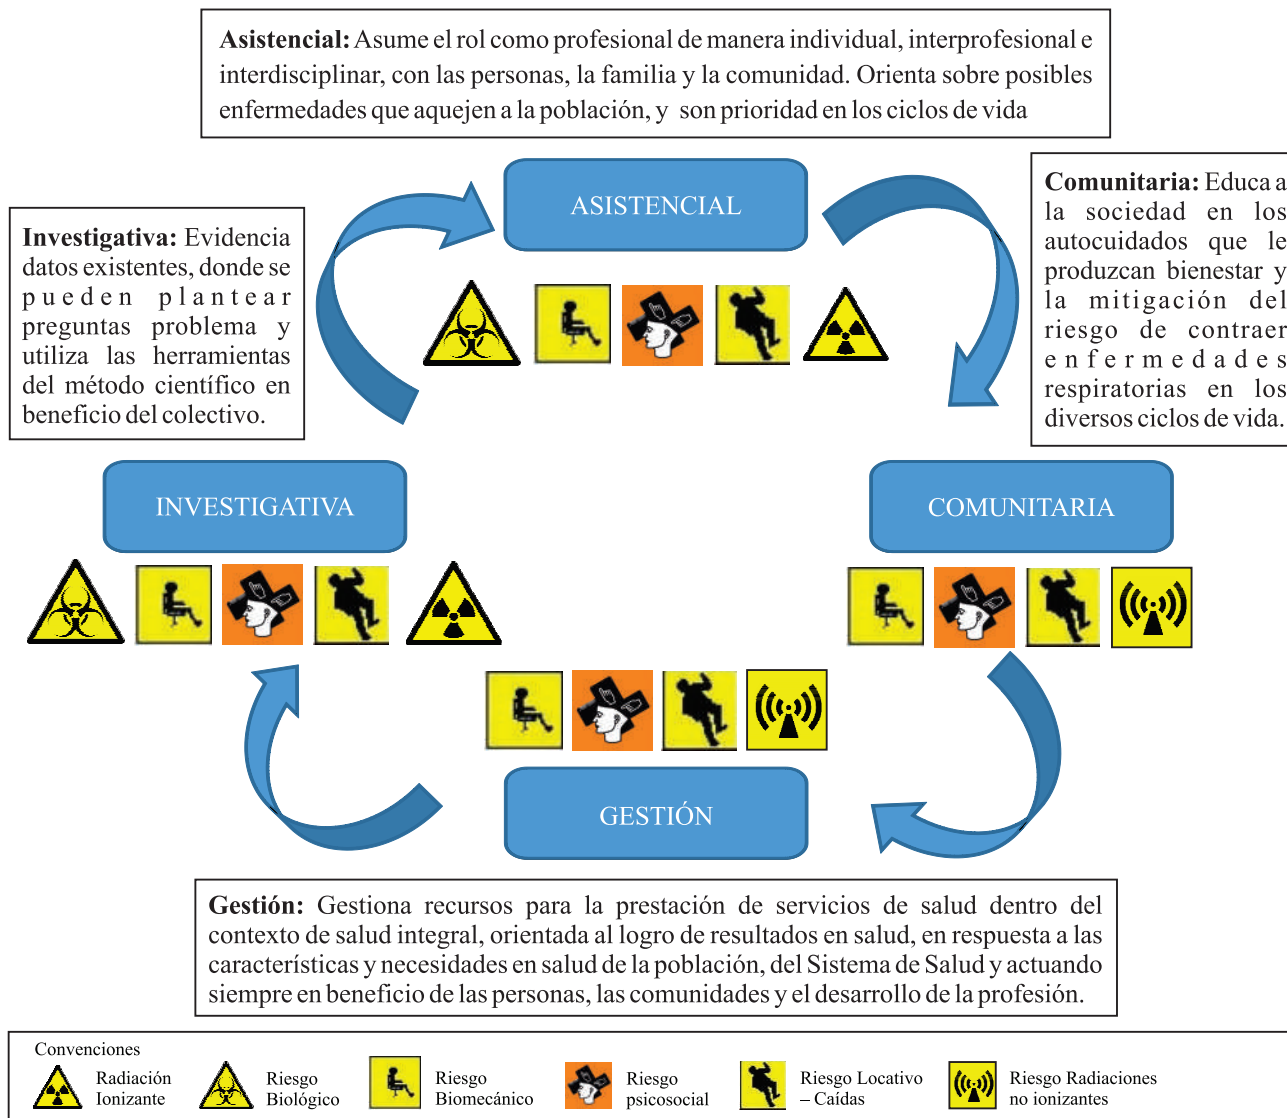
**Asistencial:** Asume el rol como profesional de manera individual, interprofesional e interdisciplinar, con las personas, la familia y la comunidad. Orienta sobre posibles enfermedades que aquejen a la población, y son prioridad en los ciclos de vida

ASISTENCIAL

**Comunitaria:** Educa a la sociedad en los autocuidados que le produzcan bienestar y la mitigación del riesgo de contraer enfermedades respiratorias en los diversos ciclos de vida.

**Investigativa:** Evidencia datos existentes, donde se pueden plantear preguntas problema y utiliza las herramientas del método científico en beneficio del colectivo.

INVESTIGATIVA

COMUNITARIA

GESTIÓN

**Gestión:** Gestiona recursos para la prestación de servicios de salud dentro del contexto de salud integral, orientada al logro de resultados en salud, en respuesta a las características y necesidades en salud de la población, del Sistema de Salud y actuando siempre en beneficio de las personas, las comunidades y el desarrollo de la profesión.

Convenciones

Radiación Ionizante

Riesgo Biológico

Riesgo Biomecánico

Riesgo psicosocial

Riesgo Locativo – Caídas

Riesgo Radiaciones no ionizantes